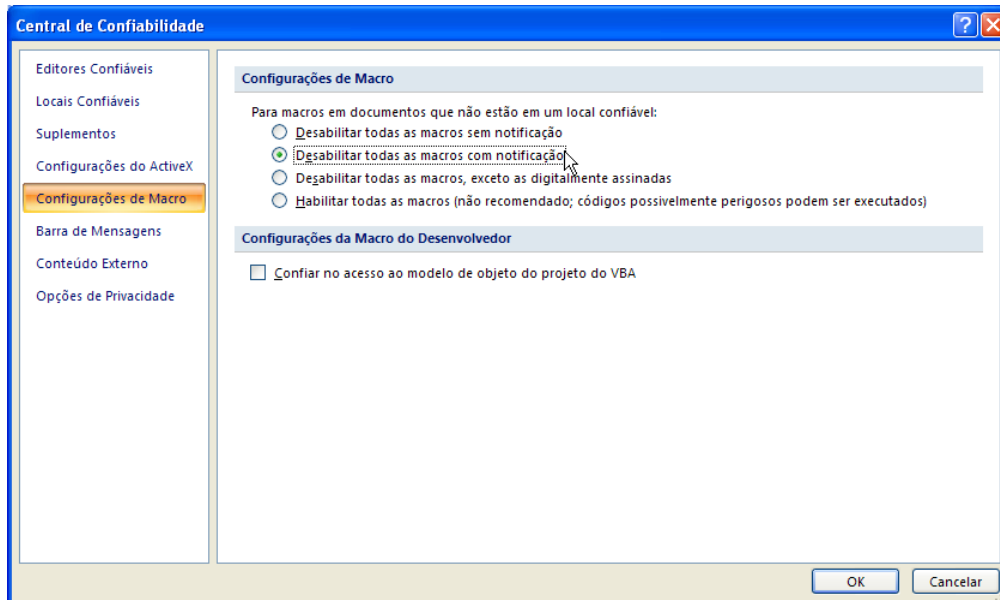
Central de Confiabilidade

?

Editores Confiáveis
Locais Confiáveis
Suplementos
Configurações do ActiveX
Configurações de Macro
Barra de Mensagens
Conteúdo Externo
Opções de Privacidade

Configurações de Macro

Para macros em documentos que não estão em um local confiável:
Desabilitar todas as macros sem notificação
Desabilitar todas as macros com notificação
Desabilitar todas as macros, exceto as digitalmente assinadas
Habilitar todas as macros (não recomendado; códigos possivelmente perigosos podem ser executados)

Configurações da Macro do Desenvolvedor

Confiar no acesso ao modelo de objeto do projeto do VBA

OK
Cancelar